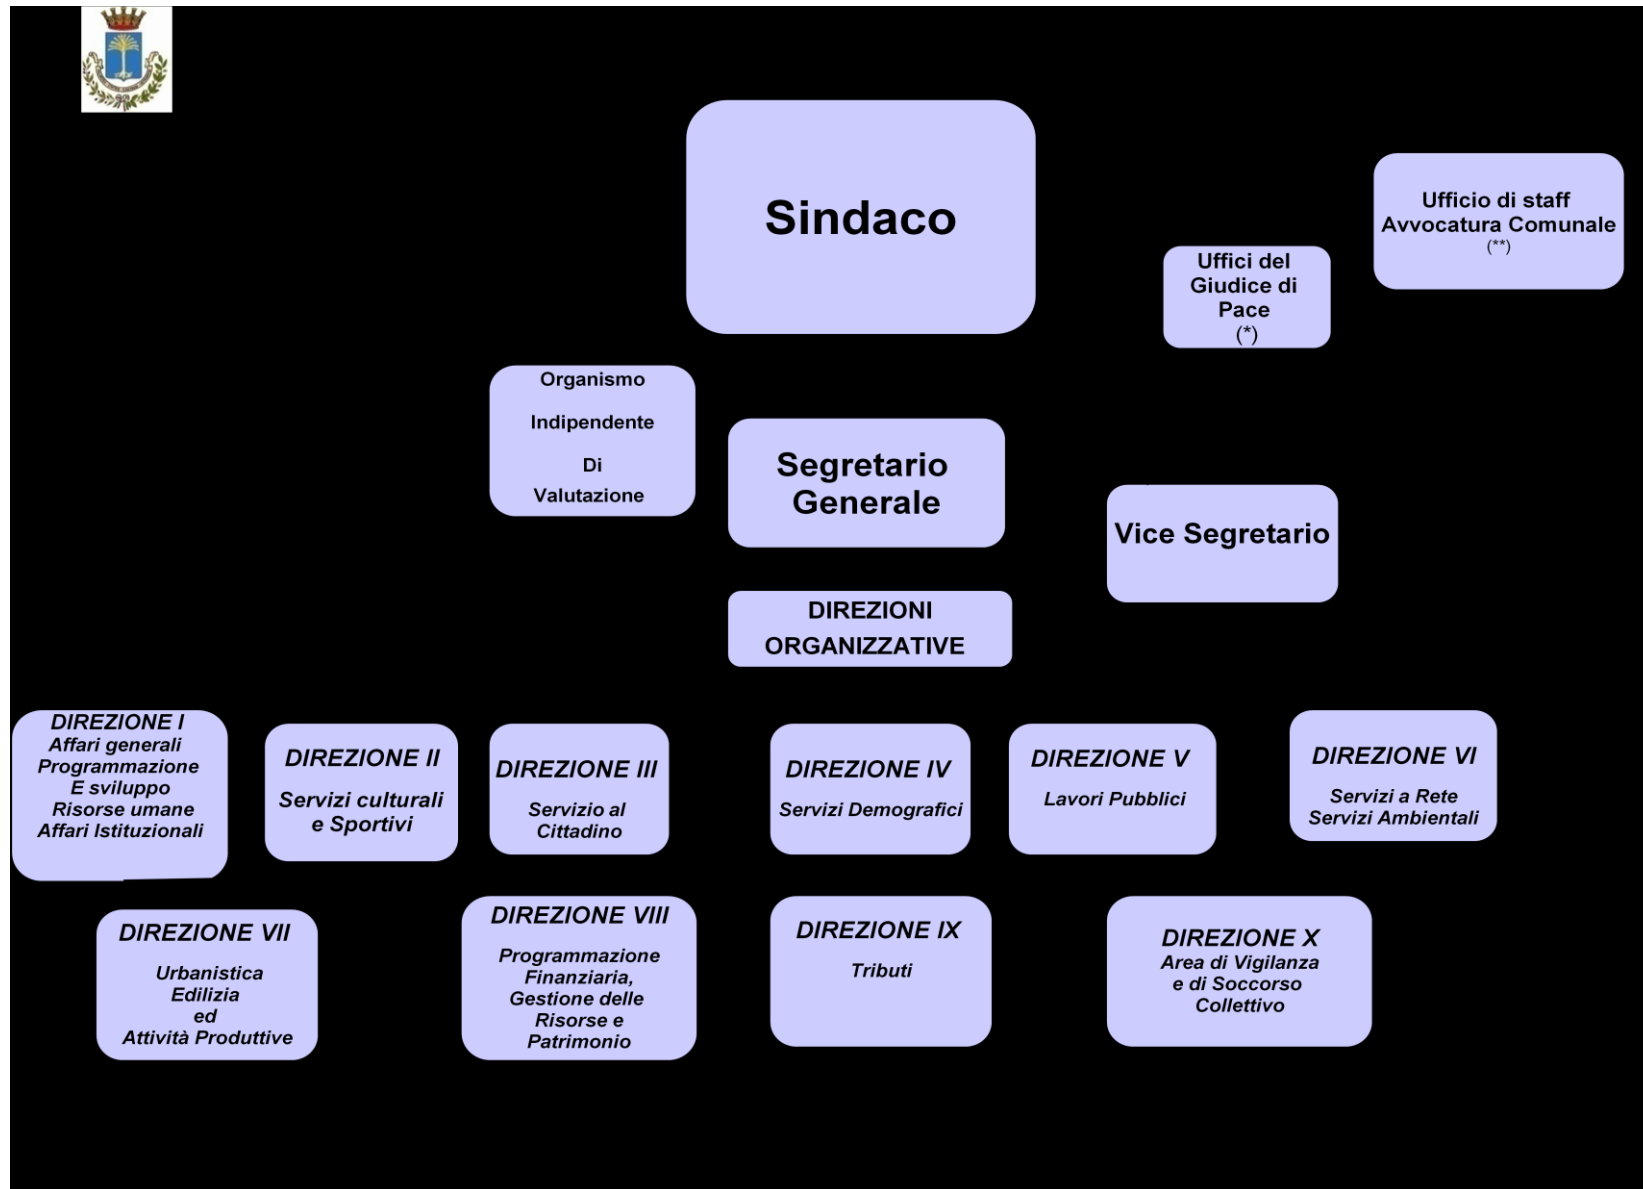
Sindaco

Uffici del Giudice di Pace (*)

Ufficio di staff Avvocatura Comunale (**)

Organismo Indipendente Di Valutazione

Segretario Generale

Vice Segretario

DIREZIONI ORGANIZZATIVE

DIREZIONE I
Affari generali
Programmazione
E sviluppo
Risorse umane
Affari Istituzionali

DIREZIONE II
Servizi culturali e Sportivi

DIREZIONE III
Servizio al Cittadino

DIREZIONE IV
Servizi Demografici

DIREZIONE V
Lavori Pubblici

DIREZIONE VI
Servizi a Rete
Servizi Ambientali

DIREZIONE VII
Urbanistica
Edilizia
ed
Attività Produttive

DIREZIONE VIII
Programmazione Finanziaria, Gestione delle Risorse e Patrimonio

DIREZIONE IX
Tributi

DIREZIONE X
Area di Vigilanza e di Soccorso Collettivo